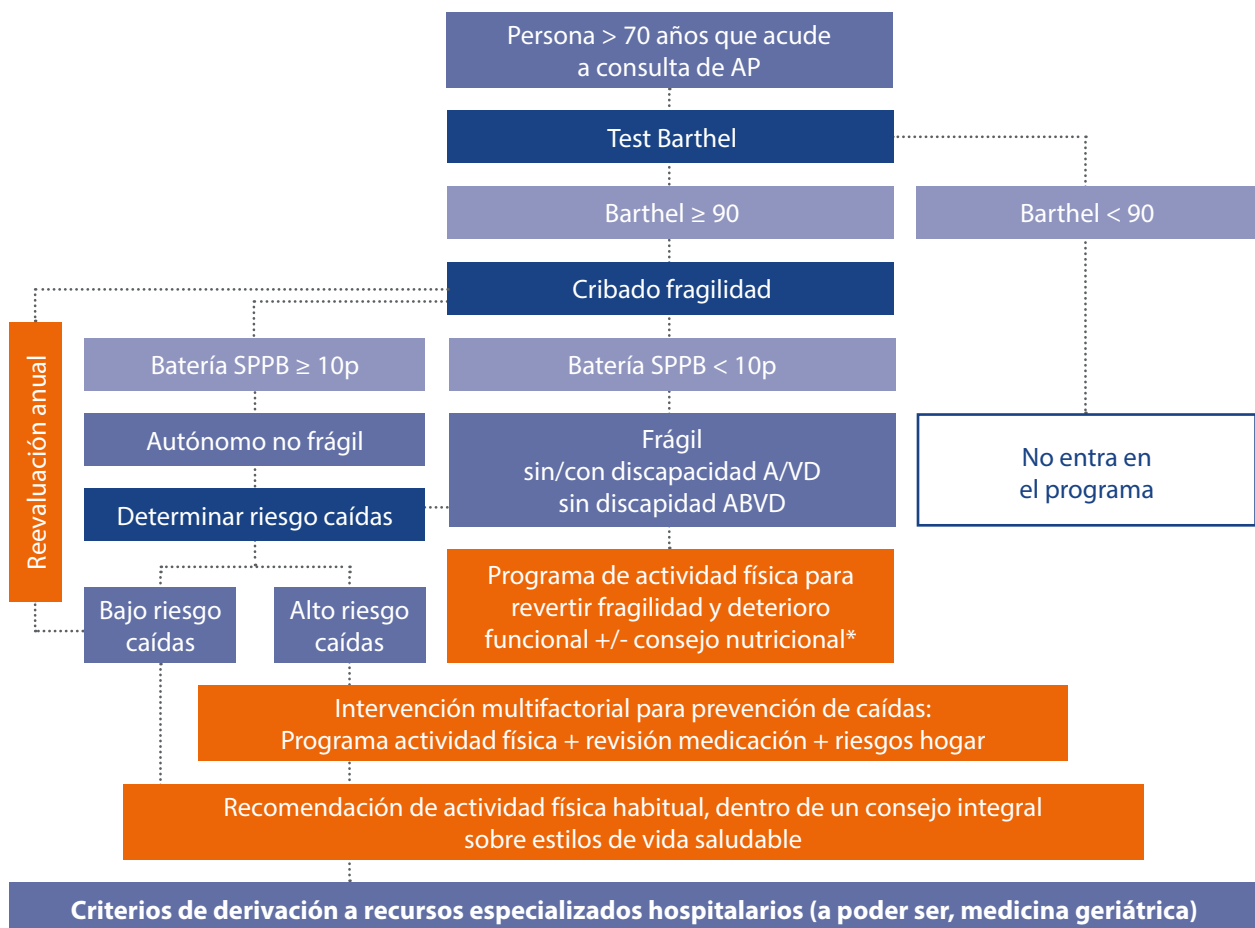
Persona > 70 años que acude a consulta de AP

Test Barthel

Barthel ≥ 90

Barthel < 90

Cribado fragilidad

Reevaluación anual

Batería SPPB ≥ 10p

Batería SPPB < 10p

Autónomo no frágil

Frágil
sin/con discapacidad A/VD
sin discapidad ABVD

No entra en el programa

Determinar riesgo caídas

Programa de actividad física para revertir fragilidad y deterioro funcional +/- consejo nutricional*

Bajo riesgo caídas

Alto riesgo caídas

Intervención multifactorial para prevención de caídas:
Programa actividad física + revisión medicación + riesgos hogar

Recomendación de actividad física habitual, dentro de un consejo integral sobre estilos de vida saludable

Criterios de derivación a recursos especializados hospitalarios (a poder ser, medicina geriátrica)